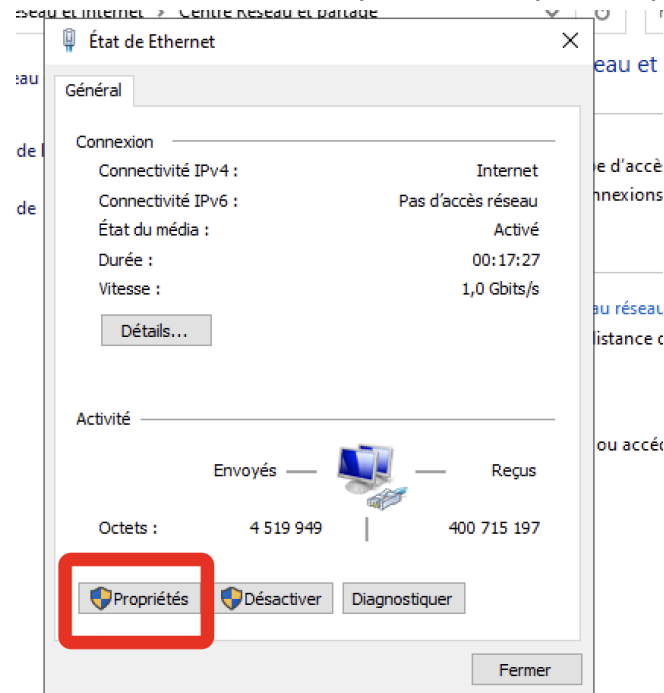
éseau et Internet > Centre Réseau et partage

État de Ethernet

Général

Connexion

Connectivité IPv4 : Internet

Connectivité IPv6 : Pas d'accès réseau

État du média : Activé

Durée : 00:17:27

Vitesse : 1,0 Gbits/s

Détails...

Activité

Envoyés — — Reçus

Octets : 4 519 949 | 400 715 197

Propriétés

Désactiver

Diagnostiquer

Fermer

eau

de l

de

eau et

e d'accè

nnexions

au réseau

listance c

ou accè